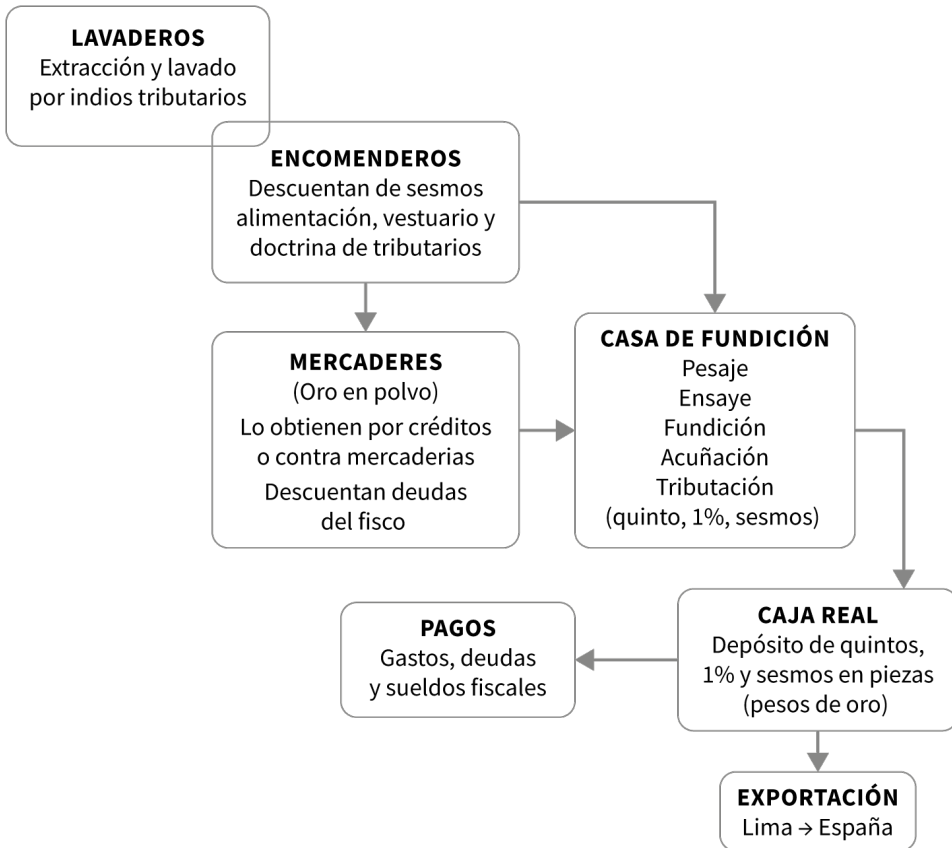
LAVADEROS
Extracción y lavado por indios tributarios

ENCOMENDEROS
Descuentan de sesmos alimentación, vestuario y doctrina de tributarios

MERCADERES
(Oro en polvo)
Lo obtienen por créditos o contra mercaderias
Descuentan deudas del fisco

CASA DE FUNDICIÓN
Pesaje
Ensaye
Fundición
Acuñación
Tributación
(quinto, 1%, sesmos)

PAGOS
Gastos, deudas y sueldos fiscales

CAJA REAL
Depósito de quintos, 1% y sesmos en piezas (pesos de oro)

EXPORTACIÓN
Lima → España